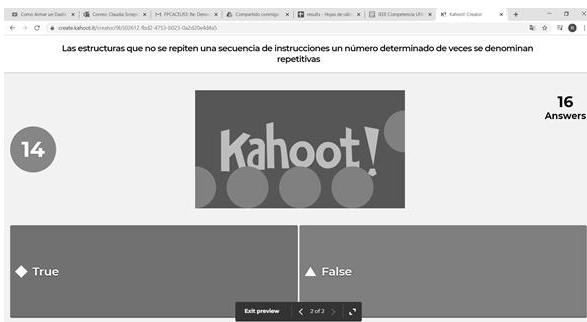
Como Armar un Dash × | Correo: Claudia Sosa × | FPCACEU50: Re: Desv × | Compartido conmigo × | results - Hojas de cálc × | IEEE Competencia UN × | Kahoot! Creator × | +

create.kahoot.it/creator/96502612-fbd2-4753-b025-0a2d0e4d4a5

Las estructuras que no se repiten una secuencia de instrucciones un número determinado de veces se denominan repetitivas

16
Answers

14

Kahoot!

True

False

Exit preview
2 of 2